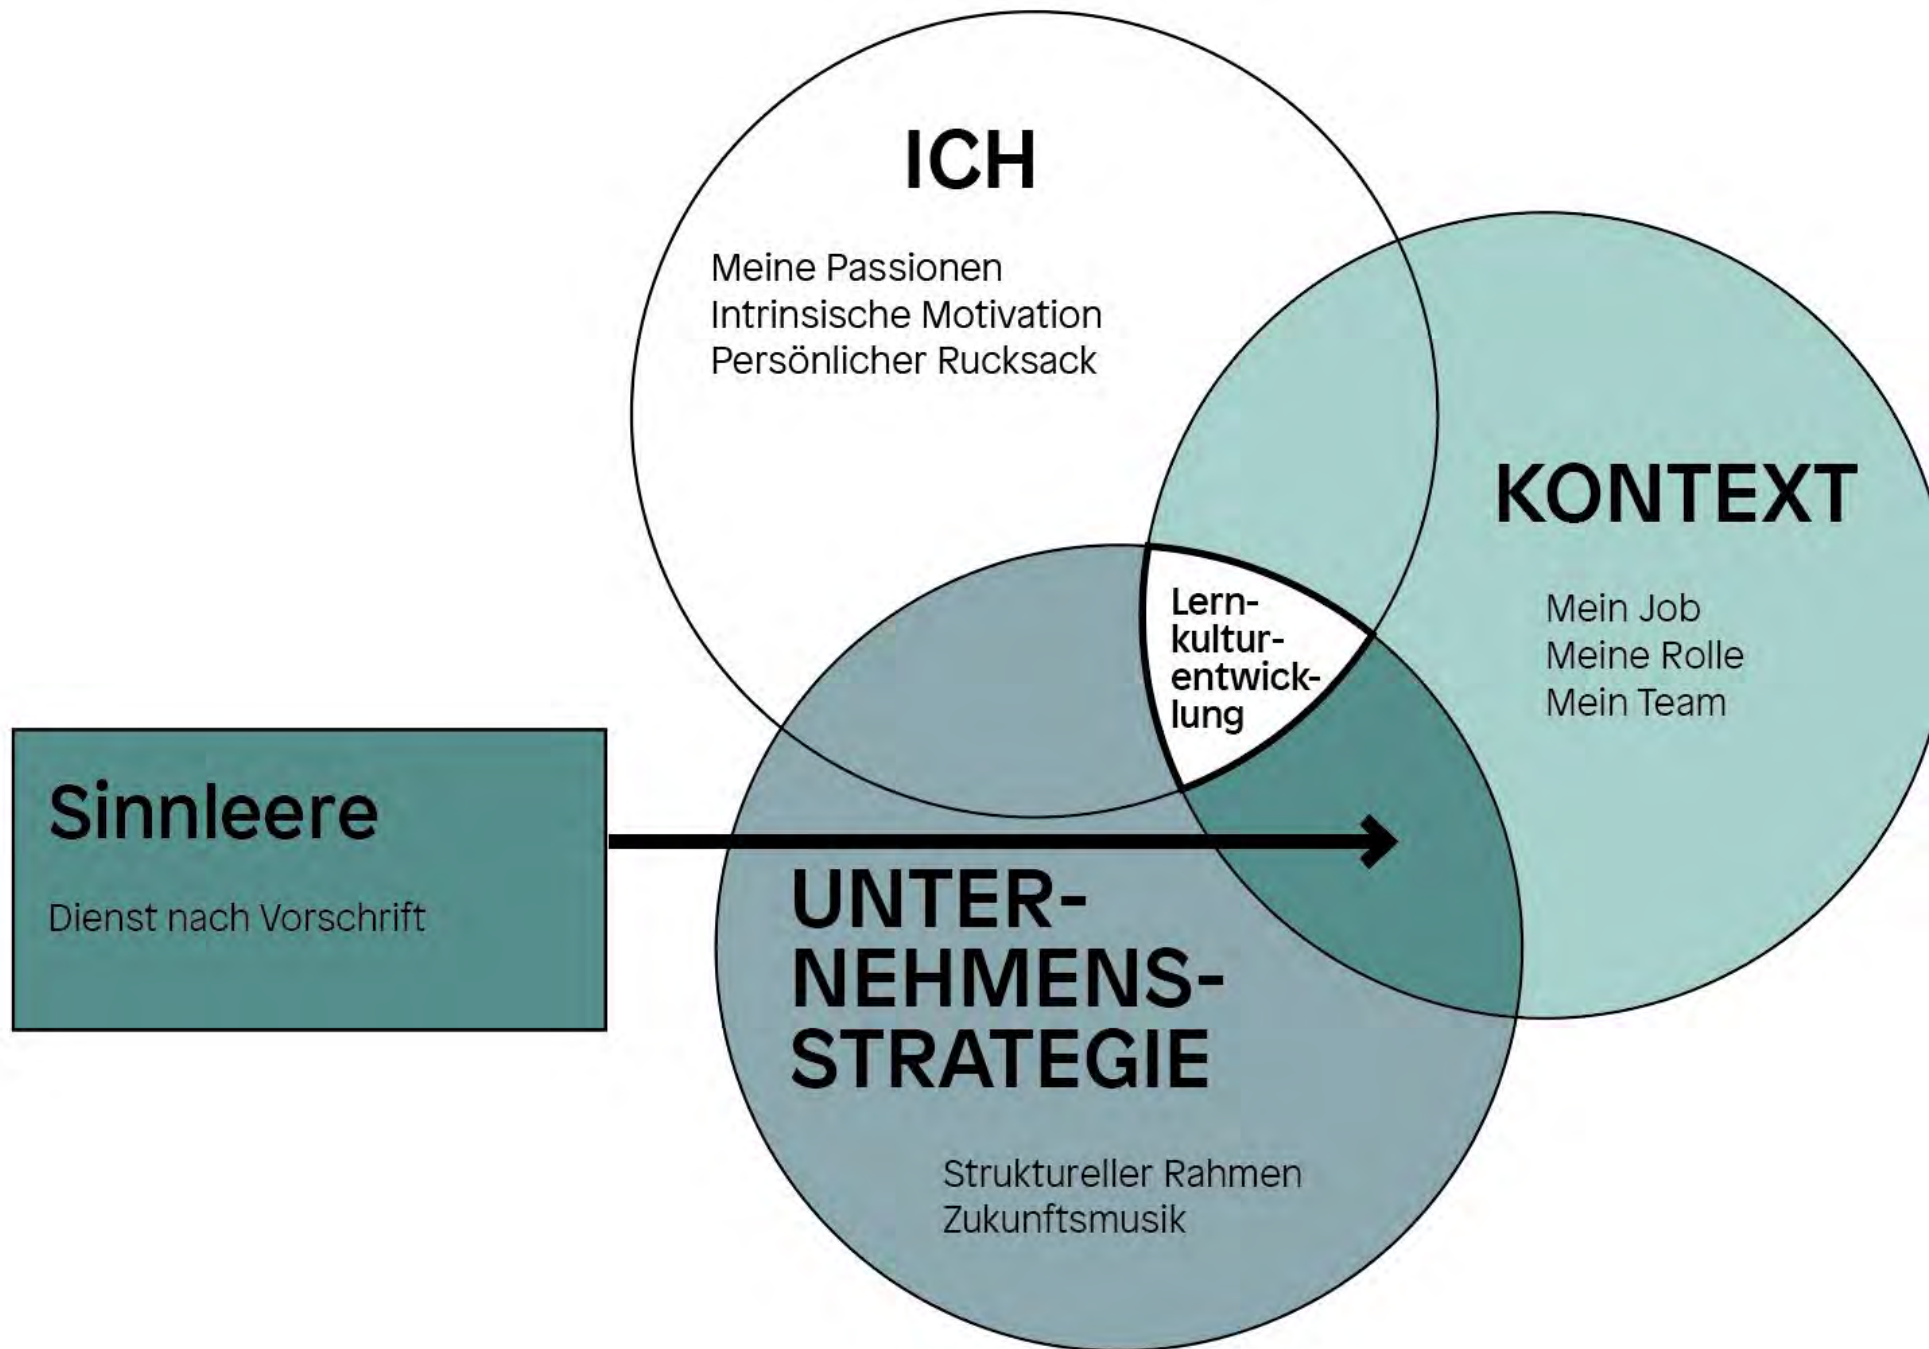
ICH

Meine Passionen
Intrinsische Motivation
Persönlicher Rucksack

KONTEXT

Mein Job
Meine Rolle
Mein Team

Lernkulturentwicklung

Sinnleere

Dienst nach Vorschrift

UNTERNEHMENSSTRATEGIE

Struktureller Rahmen
Zukunftsmusik